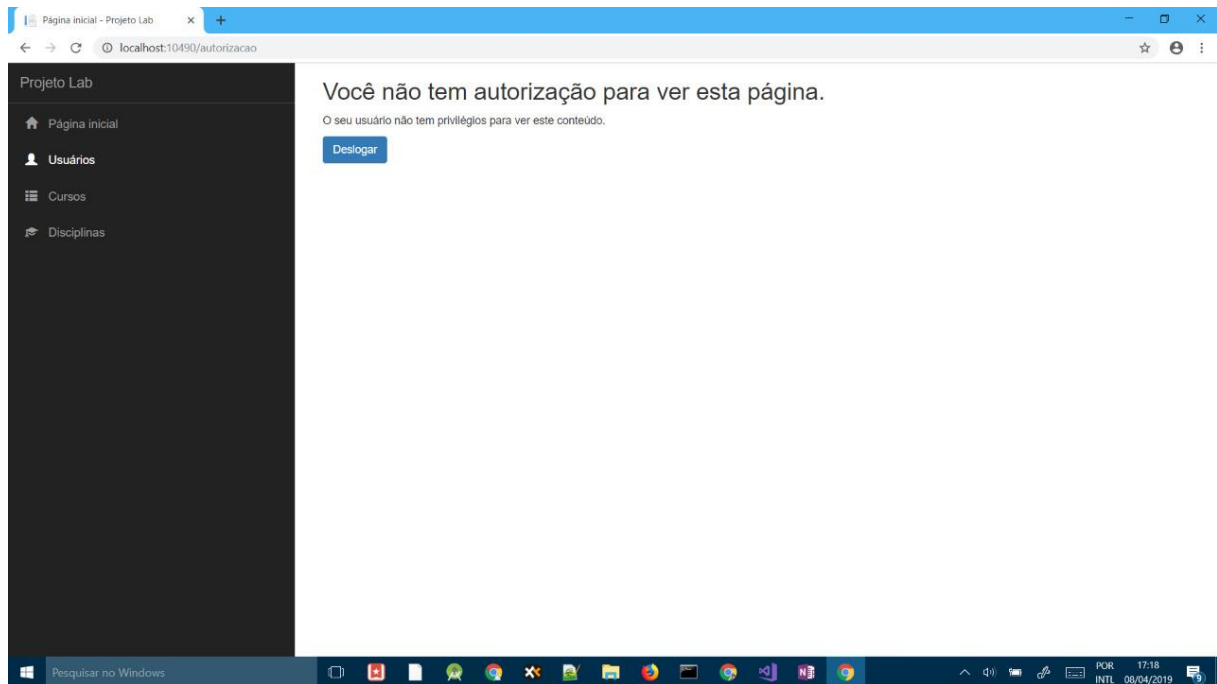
Página inicial - Projeto Lab

localhost:10490/autorizacao

Projeto Lab

Página inicial

Usuários

Cursos

Disciplinas

Você não tem autorização para ver esta página.

O seu usuário não tem privilégios para ver este conteúdo.

Deslogar

Pesquisar no Windows

POR INTL 17:18 08/04/2019